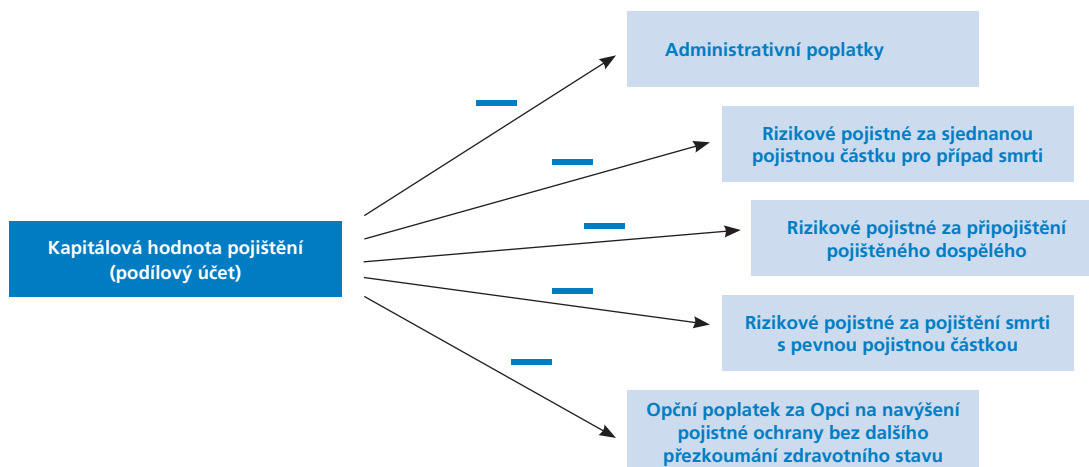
Kapitálová hodnota pojištění (podílový účet)

Administrativní poplatky

Rizikové pojistné za sjednanou pojistnou částku pro případ smrti

Rizikové pojistné za připojištění pojištěného dospělého

Rizikové pojistné za pojištění smrti s pevnou pojistnou částkou

Opční poplatek za Opci na navýšení pojistné ochrany bez dalšího přezkoumání zdravotního stavu